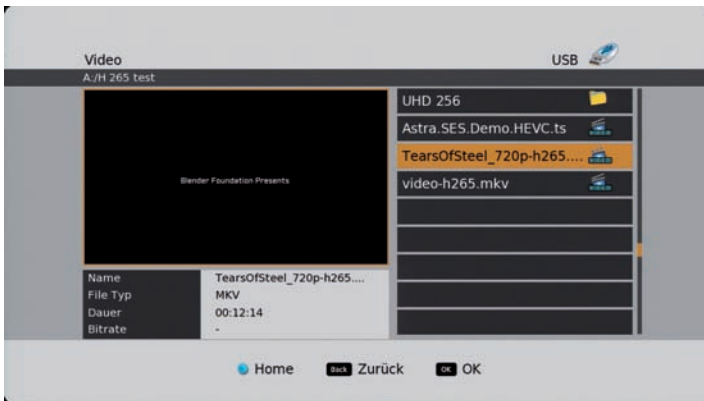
Video
USB
A:/H 265 test

Blender Foundation Presents

| Name | TearsOfSteel_720p-h265.... |
|---|---|
| File Typ | MKV |
| Dauer | 00:12:14 |
| Bitrate | - |

UHD 256
Astra.SES.Demo.HEVC.ts
TearsOfSteel_720p-h265....
video-h265.mkv

Home Back Zurück OK OK